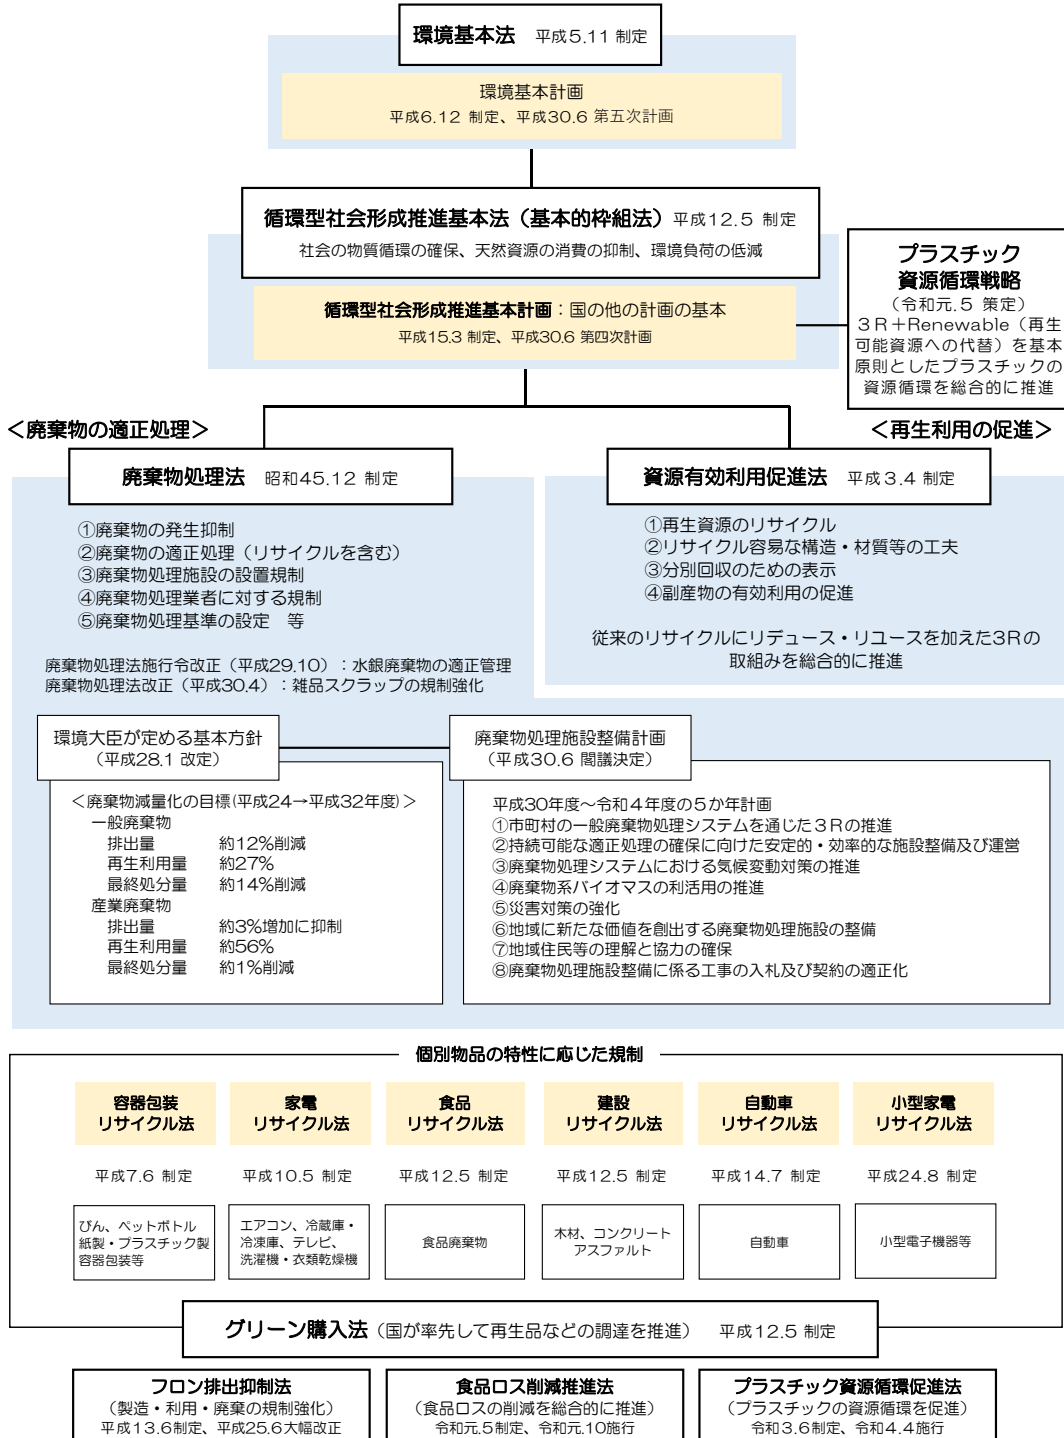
環境基本法　平成5.11 制定

環境基本計画
平成6.12 制定、平成30.6 第五次計画

循環型社会形成推進基本法（基本的枠組法）平成12.5 制定
社会の物質循環の確保、天然資源の消費の抑制、環境負荷の低減

循環型社会形成推進基本計画：国の他の計画の基本
平成15.3 制定、平成30.6 第四次計画

プラスチック資源循環戦略
（令和元.5 策定）
3R＋Renewable（再生可能資源への代替）を基本原則としたプラスチックの資源循環を総合的に推進

＜廃棄物の適正処理＞

＜再生利用の促進＞

廃棄物処理法　昭和45.12 制定

①廃棄物の発生抑制
②廃棄物の適正処理（リサイクルを含む）
③廃棄物処理施設の設置規制
④廃棄物処理業者に対する規制
⑤廃棄物処理基準の設定　等

廃棄物処理法施行令改正（平成29.10）：水銀廃棄物の適正管理
廃棄物処理法改正（平成30.4）：雑品スクラップの規制強化

資源有効利用促進法　平成3.4 制定

①再生資源のリサイクル
②リサイクル容易な構造・材質等の工夫
③分別回収のための表示
④副産物の有効利用の促進

従来のリサイクルにリデュース・リユースを加えた3Rの取組みを総合的に推進

環境大臣が定める基本方針
（平成28.1 改定）

＜廃棄物減量化の目標（平成24→平成32年度）＞
一般廃棄物
排出量　約12%削減
再生利用量　約27%
最終処分量　約14%削減
産業廃棄物
排出量　約3%増加に抑制
再生利用量　約56%
最終処分量　約1%削減

廃棄物処理施設整備計画
（平成30.6 閣議決定）

平成30年度～令和4年度の5か年計画
①市町村の一般廃棄物処理システムを通じた3Rの推進
②持続可能な適正処理の確保に向けた安定的・効率的な施設整備及び運営
③廃棄物処理システムにおける気候変動対策の推進
④廃棄物系バイオマスの利活用の推進
⑤災害対策の強化
⑥地域に新たな価値を創出する廃棄物処理施設の整備
⑦地域住民等の理解と協力の確保
⑧廃棄物処理施設整備に係る工事の入札及び契約の適正化

個別物品の特性に応じた規制

| 容器包装リサイクル法 | 家電リサイクル法 | 食品リサイクル法 | 建設リサイクル法 | 自動車リサイクル法 | 小型家電リサイクル法 |
|---|---|---|---|---|---|
| 平成7.6 制定 | 平成10.5 制定 | 平成12.5 制定 | 平成12.5 制定 | 平成14.7 制定 | 平成24.8 制定 |
| びん、ペットボトル紙製・プラスチック製容器包装等 | エアコン、冷蔵庫・冷凍庫、テレビ、洗濯機・衣類乾燥機 | 食品廃棄物 | 木材、コンクリートアスファルト | 自動車 | 小型電子機器等 |

グリーン購入法（国が率先して再生品などの調達を推進）　平成12.5 制定

フロン排出抑制法
（製造・利用・廃棄の規制強化）
平成13.6制定、平成25.6大幅改正

食品ロス削減推進法
（食品ロスの削減を総合的に推進）
令和元.5制定、令和元.10施行

プラスチック資源循環促進法
（プラスチックの資源循環を促進）
令和3.6制定、令和4.4施行